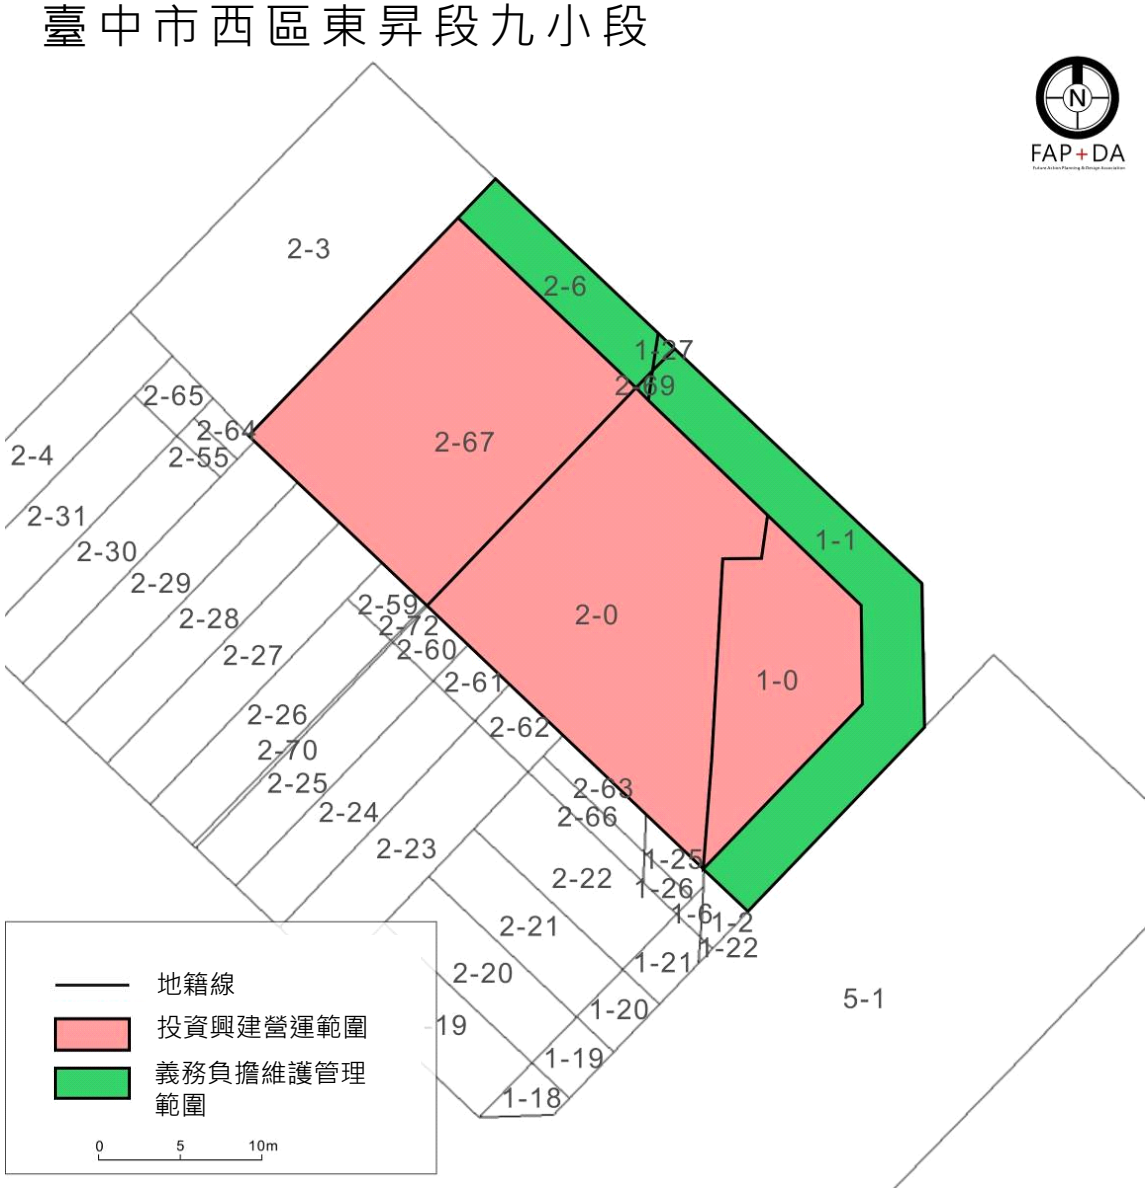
臺中市西區東昇段九小段

N
FAP+DA

2-3
2-6
1-27
2-69
2-65
2-64
2-55
2-4
2-67
1-1
2-31
2-30
2-29
2-28
2-27
2-59
2-72
2-60
2-0
1-0
2-61
2-26
2-70
2-25
2-62
2-24
2-63
2-66
2-23
1-25
2-22
1-26
1-6
1-2
2-21
1-22
1-21
2-20
5-1
19
1-20
1-19
1-18

地籍線
投資興建營運範圍
義務負擔維護管理範圍
0 5 10m